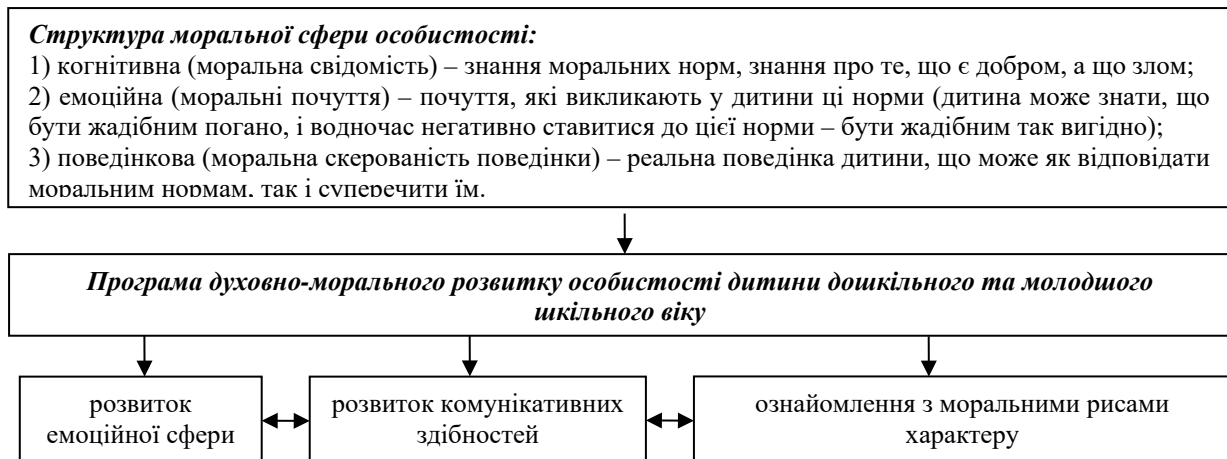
***Структура моральної сфери особистості:***
1) когнітивна (моральна свідомість) – знання моральних норм, знання про те, що є добром, а що злом;
2) емоційна (моральні почуття) – почуття, які викликають у дитини ці норми (дитина може знати, що бути жадібним погано, і водночас негативно ставитися до цієї норми – бути жадібним так вигідно);
3) поведінкова (моральна скерованість поведінки) – реальна поведінка дитини, що може як відповідати моральним нормам, так і суперечити їм.

***Програма духовно-морального розвитку особистості дитини дошкільного та молодшого шкільного віку***

розвиток емоційної сфери

розвиток комунікативних здібностей

ознайомлення з моральними рисами характеру